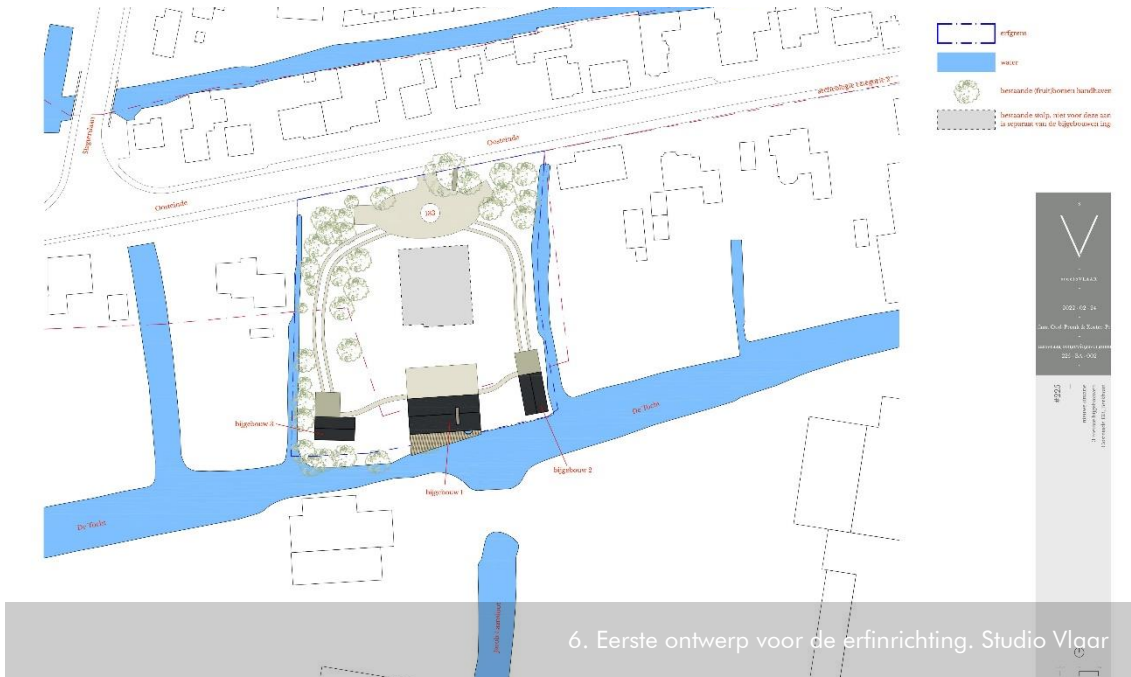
erfgrens

water

bestaande (fruit)bomen handhaven

bestaande stolp, niet voor deze aan te reparen van de bijgebouwen ing.

Oosteinde

Oosteinde

Singelstraat

183

bijgebouw 3

bijgebouw 1

bijgebouw 2

De Tocht

De Tocht

V

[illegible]

2022 - 02 - 24

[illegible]

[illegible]

225 - SA - 002

#225

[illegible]

6. Eerste ontwerp voor de erfinrichting. Studio Vlaar